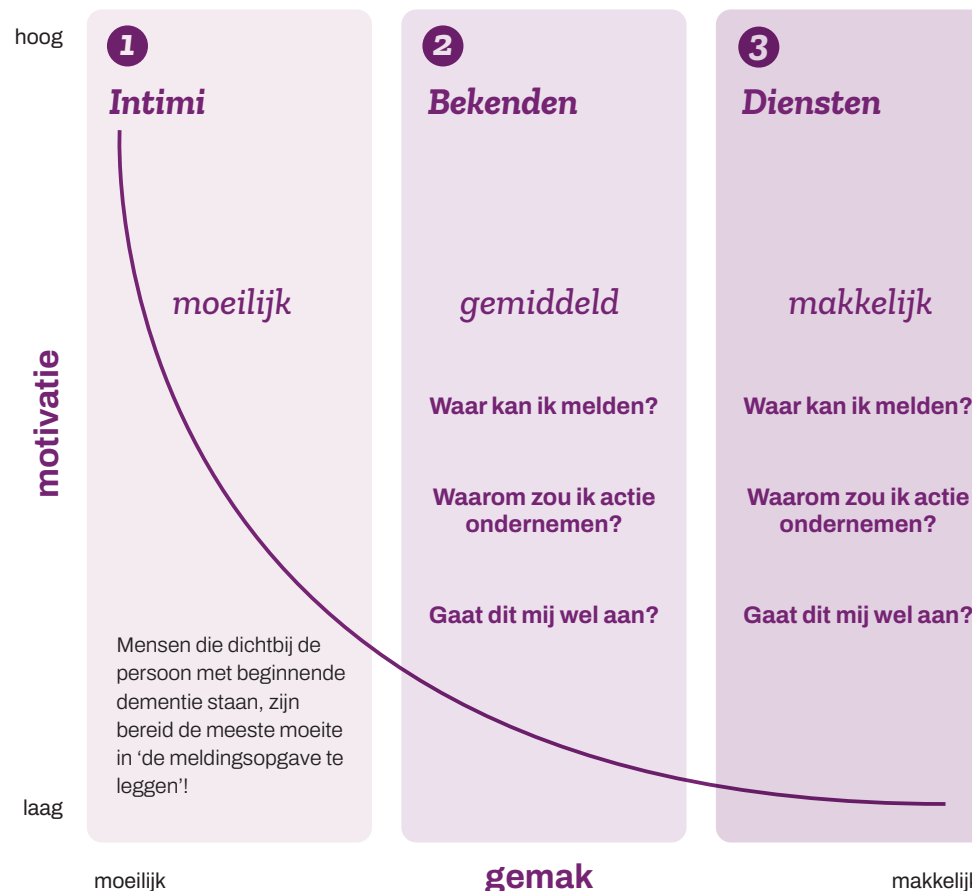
hoog

motivatie

laag

1
Intimi

moeilijk

Mensen die dichtbij de persoon met beginnende dementie staan, zijn bereid de meeste moeite in 'de meldingsopgave te leggen'!

2
Bekenden

gemiddeld

Waar kan ik melden?

Waarom zou ik actie ondernemen?

Gaat dit mij wel aan?

3
Diensten

makkelijk

Waar kan ik melden?

Waarom zou ik actie ondernemen?

Gaat dit mij wel aan?

moeilijk

gemak

makkelijk